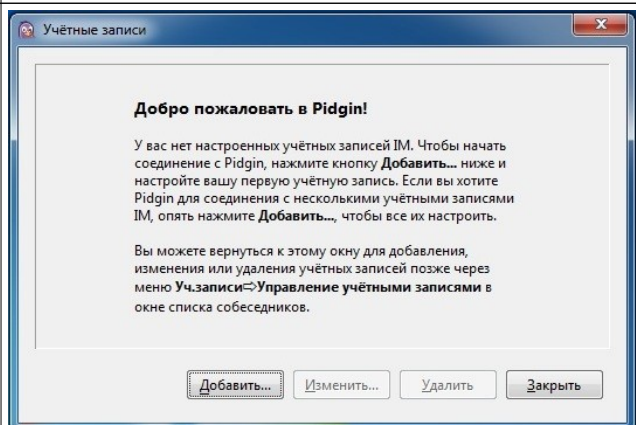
Учётные записи

Добро пожаловать в Pidgin!

У вас нет настроенных учётных записей IM. Чтобы начать соединение с Pidgin, нажмите кнопку Добавить... ниже и настройте вашу первую учётную запись. Если вы хотите Pidgin для соединения с несколькими учётными записями IM, опять нажмите Добавить..., чтобы все их настроить.

Вы можете вернуться к этому окну для добавления, изменения или удаления учётных записей позже через меню Уч.записи⇨Управление учётными записями в окне списка собеседников.

Добавить... Изменить... Удалить Закрыть